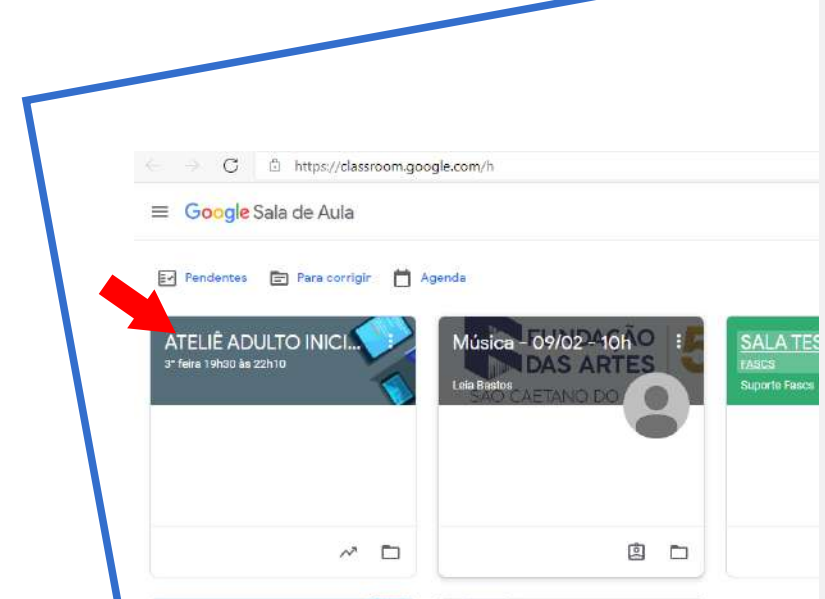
https://classroom.google.com/h

Google Sala de Aula

Pendentes Para corrigir Agenda

ATELIÊ ADULTO INICI...
3ª feira 19h30 às 22h10

Música - 09/02 - 10h
Leia Bastos
FUNDAÇÃO DAS ARTES SÃO CAETANO DO

SALA TES
FASCS
Suporte Fascs